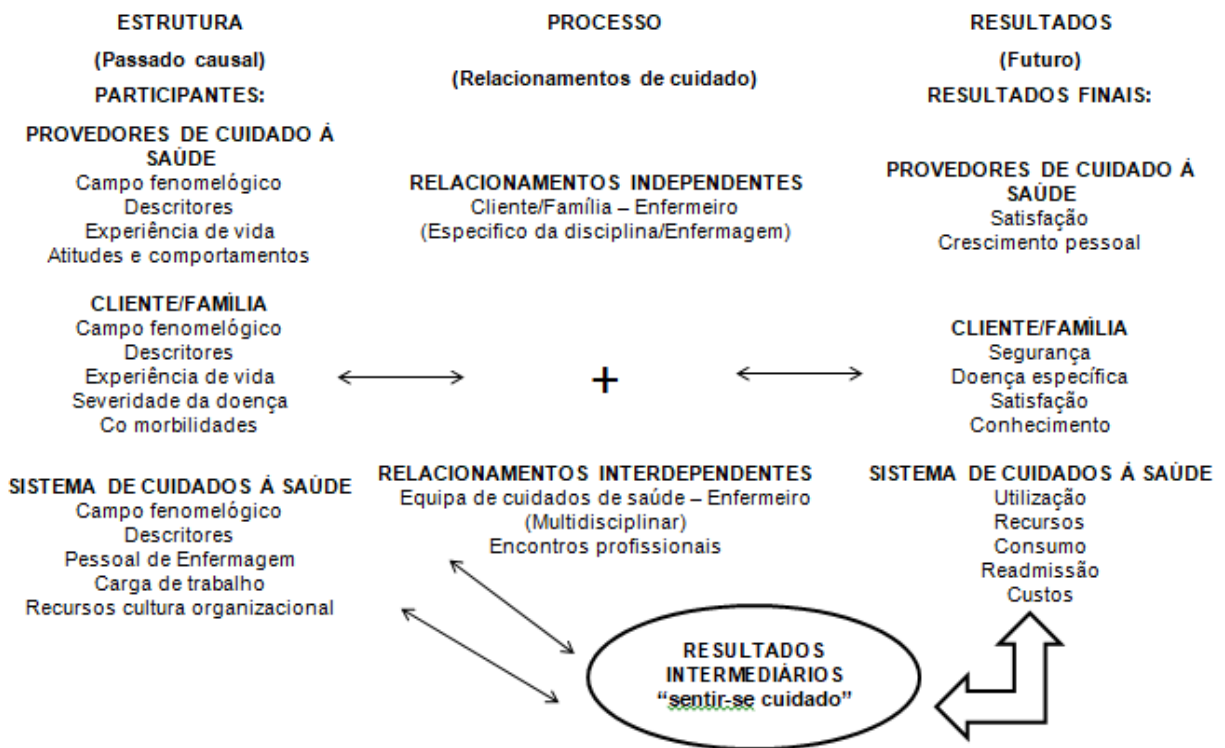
ESTRUTURA

(Passado causal)

PARTICIPANTES:

PROVEDORES DE CUIDADO Á SAÚDE
Campo fenomelógico
Descritores
Experiência de vida
Atitudes e comportamentos

CLIENTE/FAMÍLIA
Campo fenomelógico
Descritores
Experiência de vida
Severidade da doença
Co morbilidades

SISTEMA DE CUIDADOS Á SAÚDE
Campo fenomelógico
Descritores
Pessoal de Enfermagem
Carga de trabalho
Recursos cultura organizacional

PROCESSO

(Relacionamentos de cuidado)

RELACIONAMENTOS INDEPENDENTES
Cliente/Família – Enfermeiro
(Especifico da disciplina/Enfermagem)

+

RELACIONAMENTOS INTERDEPENDENTES
Equipa de cuidados de saúde – Enfermeiro
(Multidisciplinar)
Encontros profissionais

RESULTADOS INTERMEDIÁRIOS
"sentir-se cuidado"

RESULTADOS

(Futuro)

RESULTADOS FINAIS:

PROVEDORES DE CUIDADO Á SAÚDE
Satisfação
Crescimento pessoal

CLIENTE/FAMÍLIA
Segurança
Doença específica
Satisfação
Conhecimento

SISTEMA DE CUIDADOS Á SAÚDE
Utilização
Recursos
Consumo
Readmissão
Custos